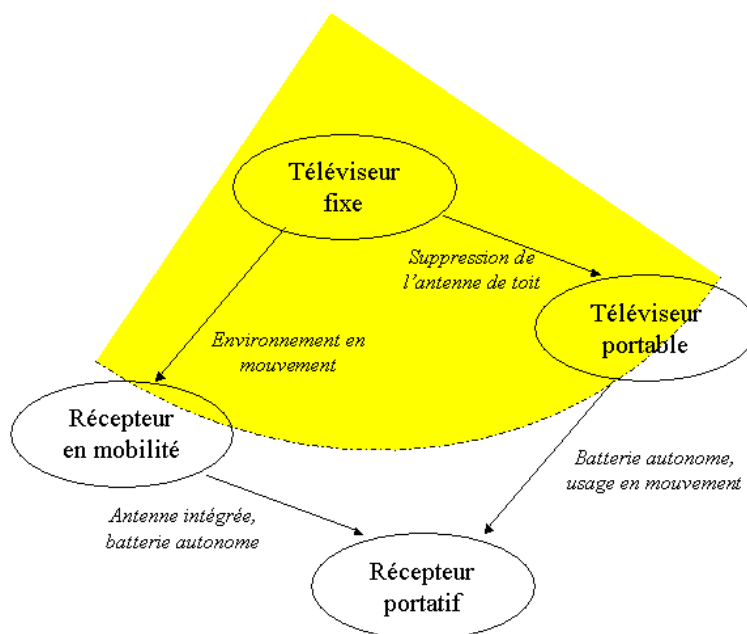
Téléviseur fixe

Suppression de l'antenne de toit

Téléviseur portable

Environnement en mouvement

Récepteur en mobilité

Batterie autonome, usage en mouvement

Antenne intégrée, batterie autonome

Récepteur portatif